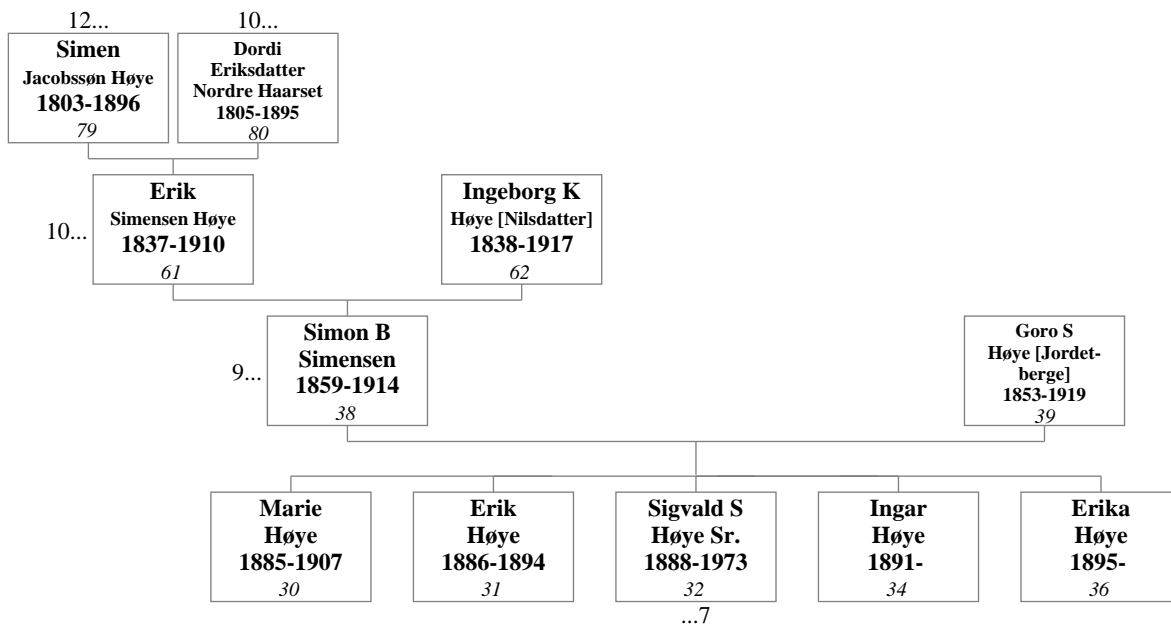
12...
Simen
Jacobssøn Høye
1803-1896
79

10...
Dordi
Eriksdatter
Nordre Haarset
1805-1895
80

10...
Erik
Simensen Høye
1837-1910
61

Ingeborg K
Høye [Nilsdatter]
1838-1917
62

9...
Simon B
Simensen
1859-1914
38

Goro S
Høye [Jordetberge]
1853-1919
39

Marie
Høye
1885-1907
30

Erik
Høye
1886-1894
31

Sigvald S
Høye Sr.
1888-1973
32
...7

Ingar
Høye
1891-
34

Erika
Høye
1895-
36